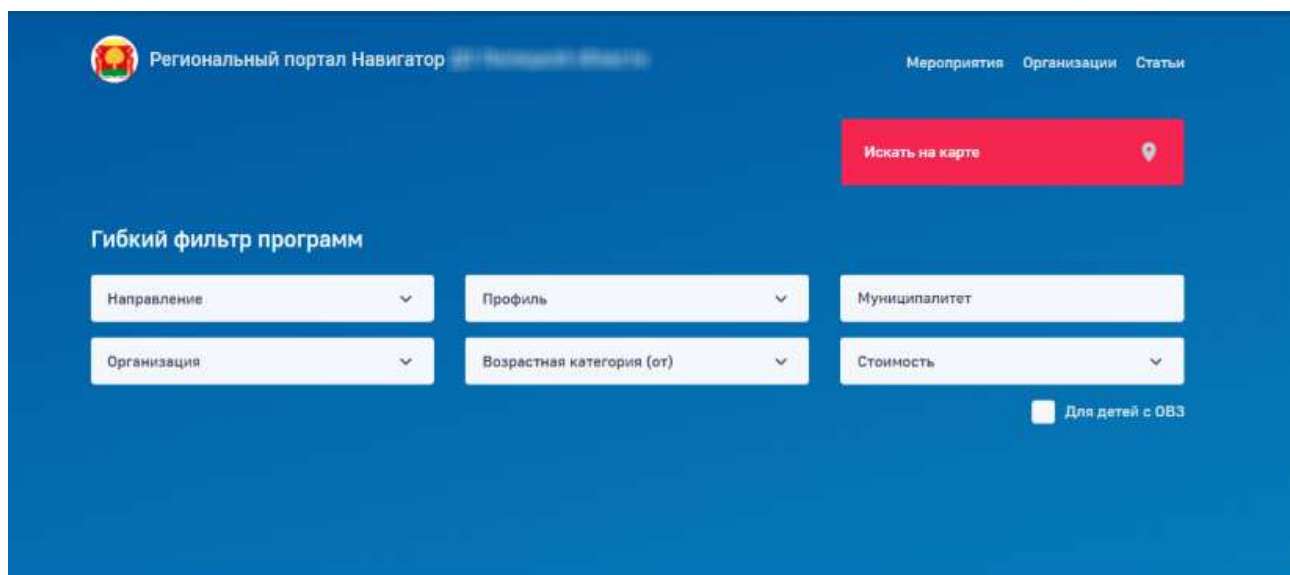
Региональный портал Навигатор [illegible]

Мероприятия Организации Статьи

Искать на карте

Гибкий фильтр программ

Направление

Профиль

Муниципалитет

Организация

Возрастная категория (от)

Стоимость

Для детей с ОВЗ